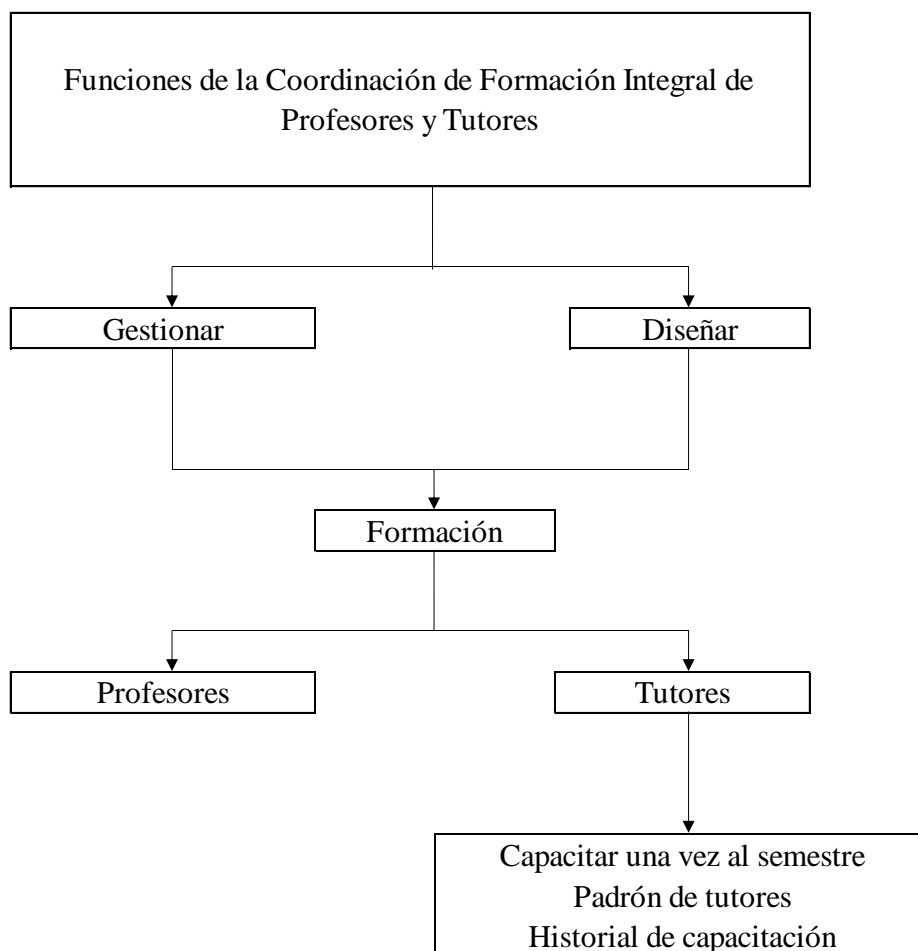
Funciones de la Coordinación de Formación Integral de Profesores y Tutores

Gestionar

Diseñar

Formación

Profesores

Tutores

Capacitar una vez al semestre
Padrón de tutores
Historial de capacitación